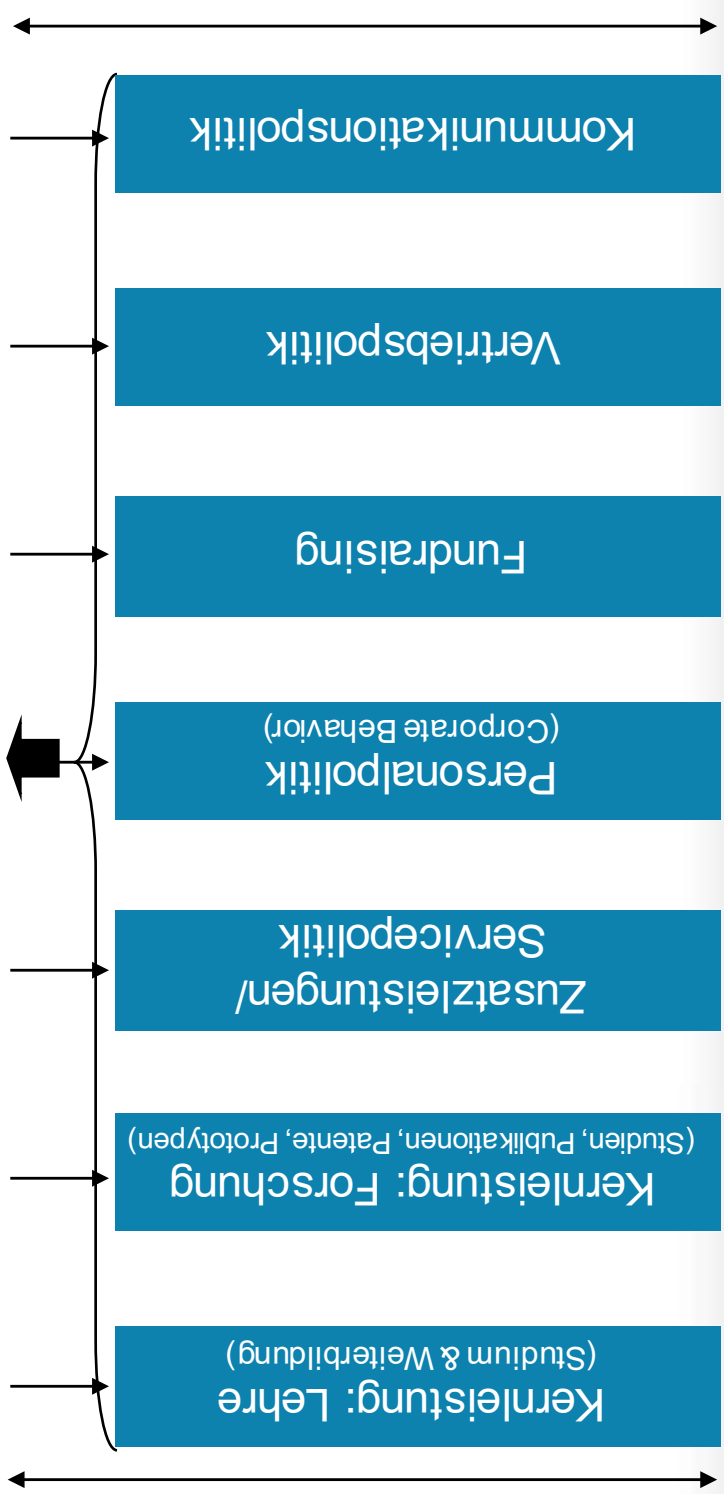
Kernleistung: Lehre
(Studium & Weiterbildung)

Kernleistung: Forschung
(Studien, Publikationen, Patente, Prototypen)

Zusatzleistungen/
Servicepolitik

Personalpolitik
(Corporate Behavior)

Fundraising

Vertriebspolitik

Kommunikationspolitik